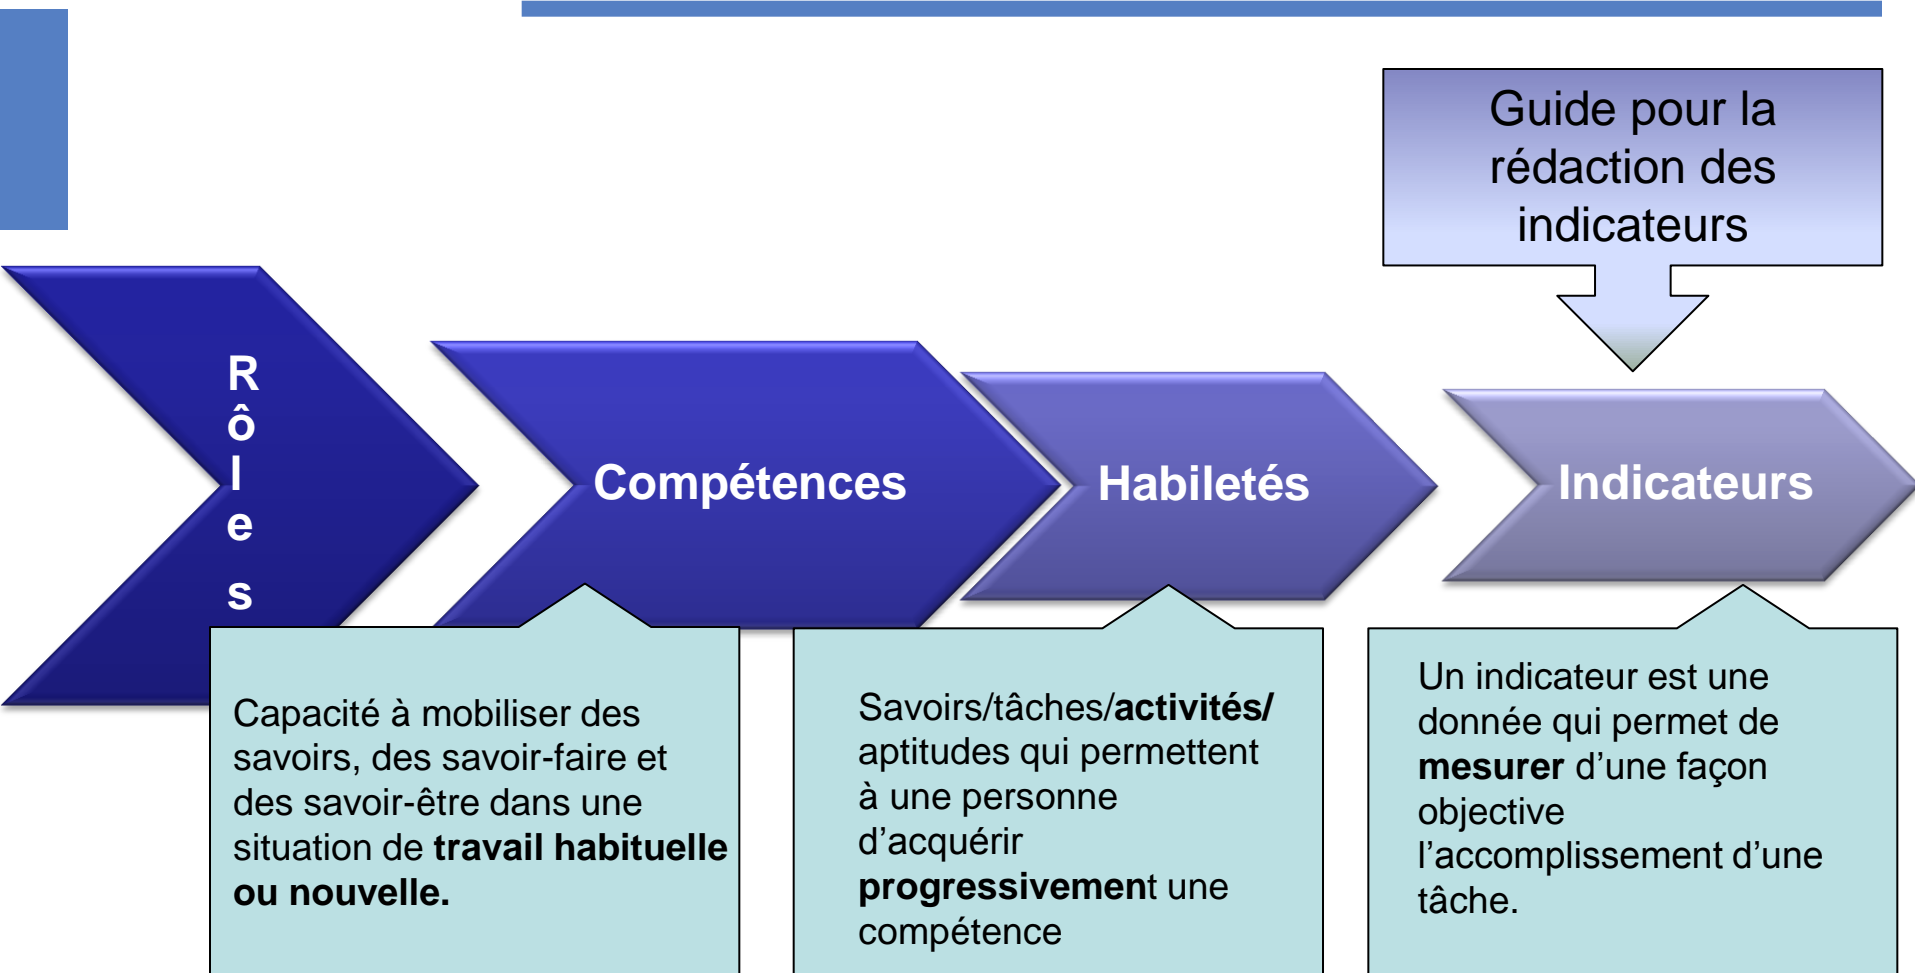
Guide pour la rédaction des indicateurs

Rôles

Compétences

Habiletés

Indicateurs

Capacité à mobiliser des savoirs, des savoir-faire et des savoir-être dans une situation de **travail habituelle ou nouvelle.**

Savoirs/tâches/**activités/** aptitudes qui permettent à une personne d'acquérir **progressivement** une compétence

Un indicateur est une donnée qui permet de **mesurer** d'une façon objective l'accomplissement d'une tâche.